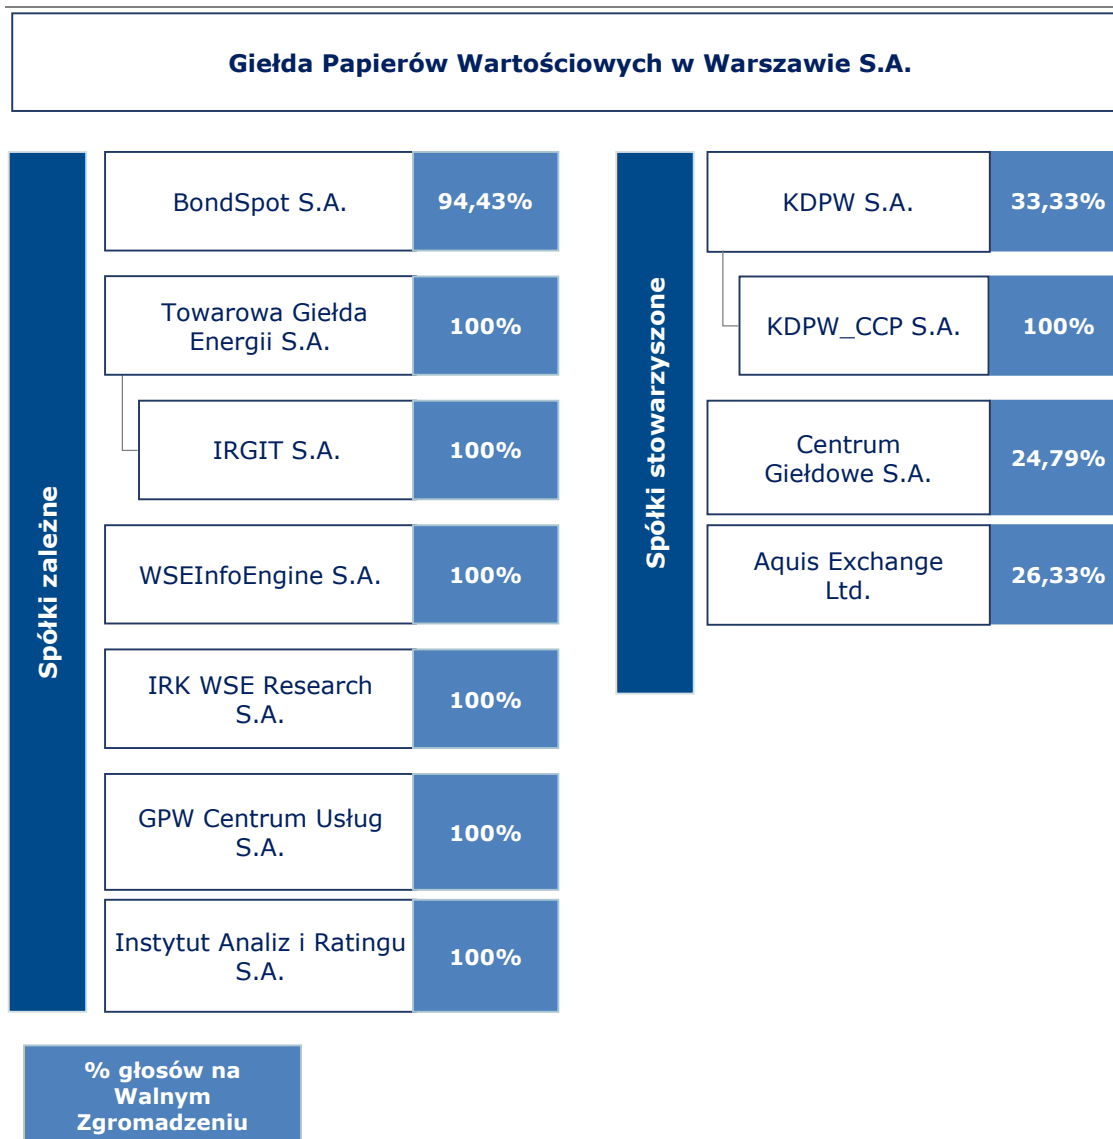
Giełda Papierów Wartościowych w Warszawie S.A.

Spółki zależne

BondSpot S.A. 94,43%

Towarowa Giełda Energii S.A. 100%

IRGIT S.A. 100%

WSEInfoEngine S.A. 100%

IRK WSE Research S.A. 100%

GPW Centrum Usług S.A. 100%

Instytut Analiz i Ratingu S.A. 100%

Spółki stowarzyszone

KDPW S.A. 33,33%

KDPW_CCP S.A. 100%

Centrum Giełdowe S.A. 24,79%

Aquis Exchange Ltd. 26,33%

% głosów na Walnym Zgromadzeniu